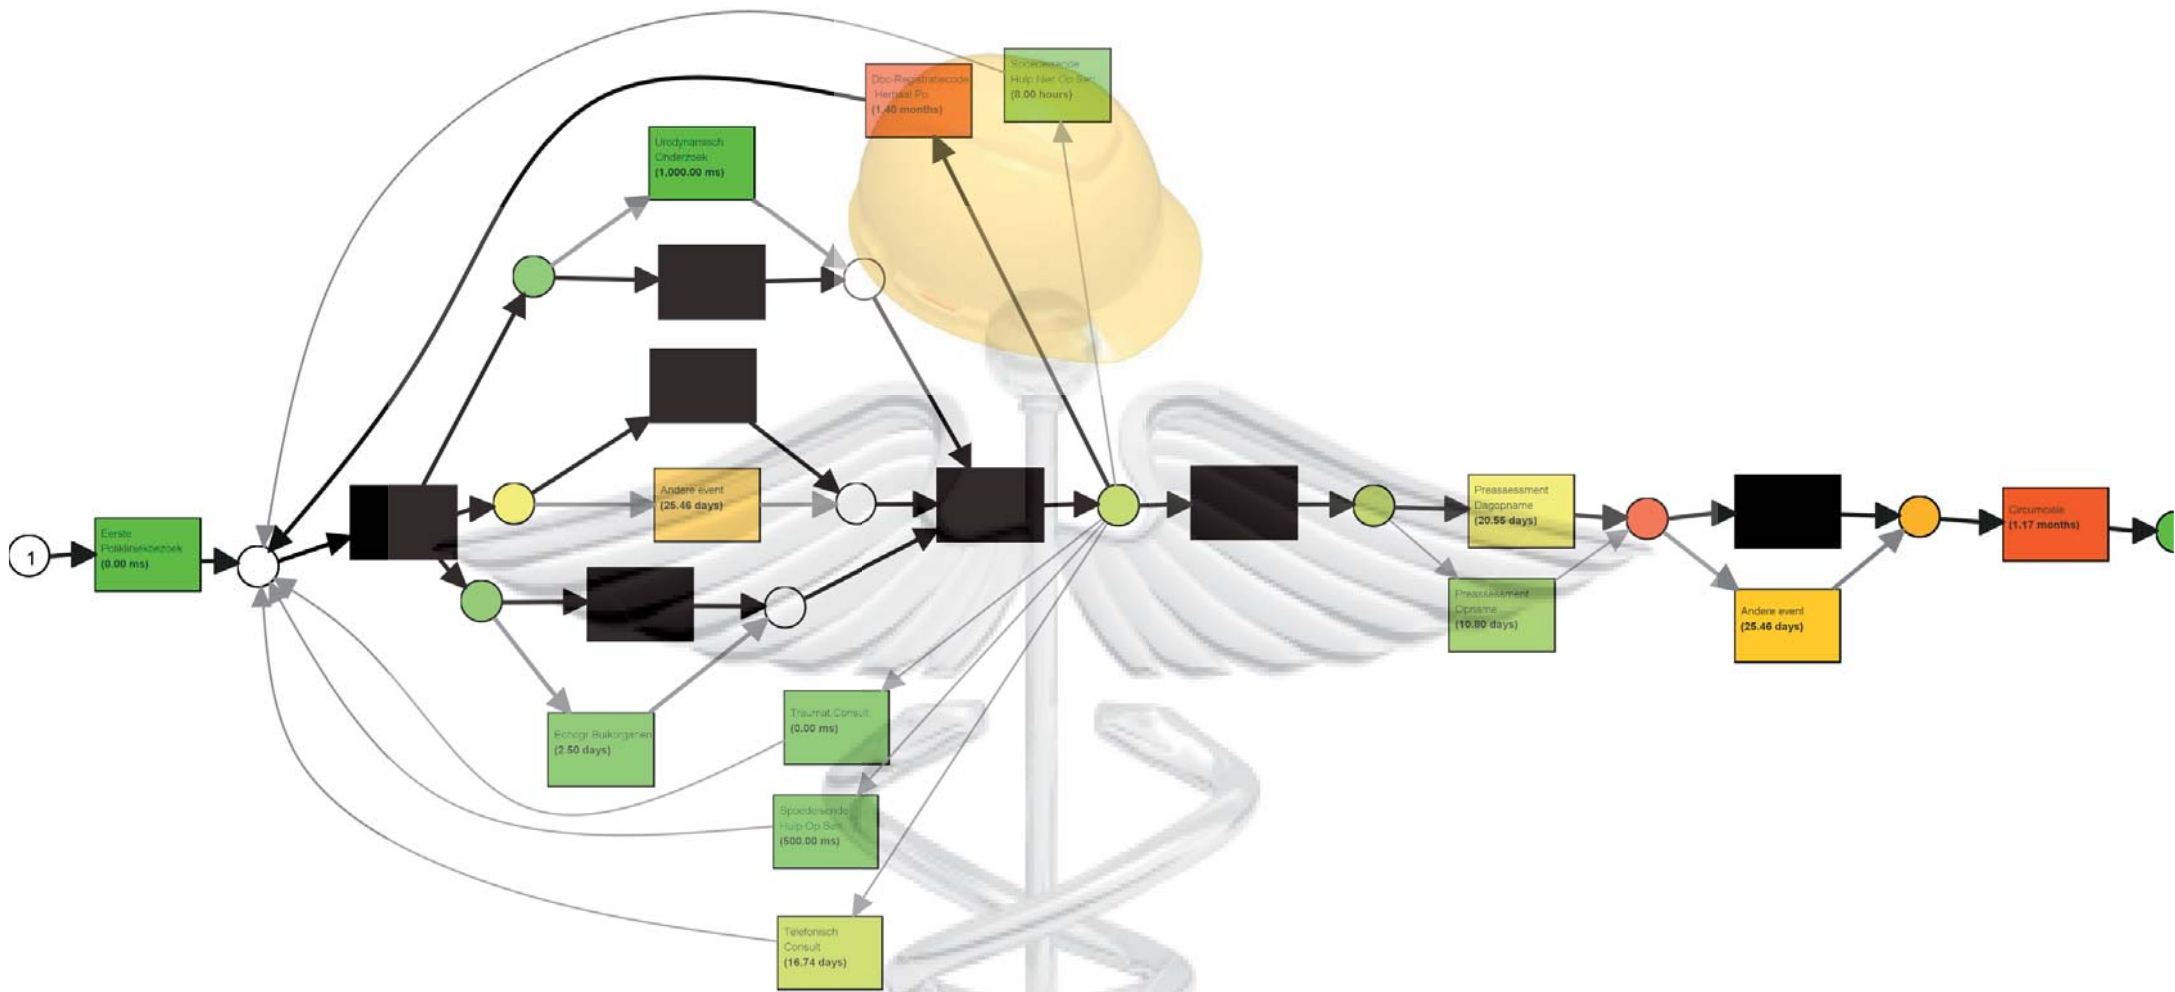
1

Eerste Polikliniekbezoek (0.00 ms)

Urodynamisch Onderzoek (1,000.00 ms)

Dbc-Registratiecode Herhaal Po (1.40 months)

Spoedeisende Hulp Niet Op Sehl (0.00 hours)

Andere event (25.46 days)

Echogr Buikorganen (2.50 days)

Traumat Consult (0.00 ms)

Spoedeisende Hulp Op Seh (500.00 ms)

Telefonisch Consult (16.74 days)

Preassessment Dagopname (20.56 days)

Preassessment Opname (10.80 days)

Andere event (25.46 days)

Circumcisie (1.17 months)